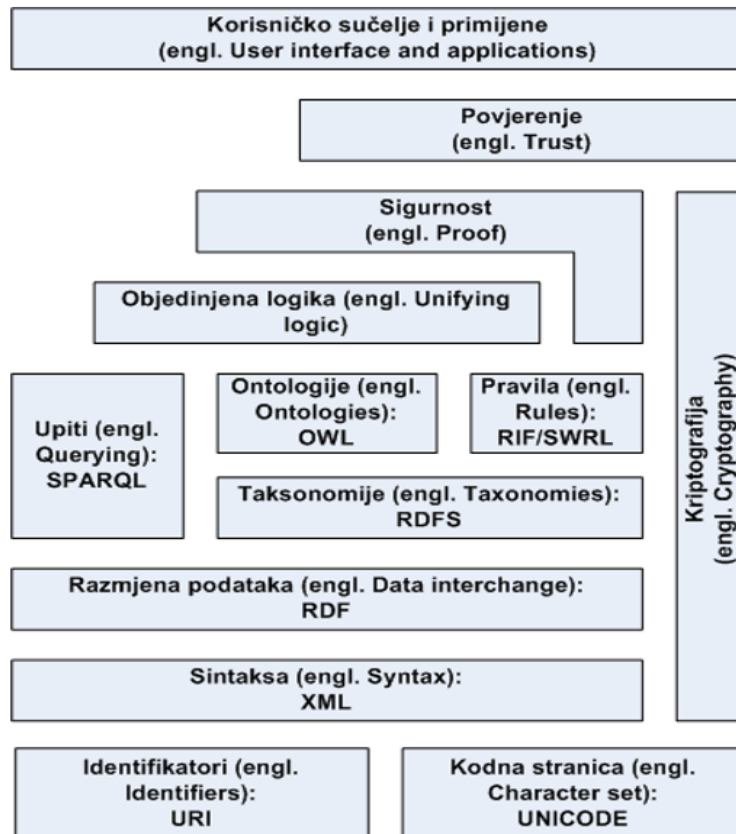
Korisničko sučelje i primijene (engl. User interface and applications)

Povjerenje (engl. Trust)

Sigurnost (engl. Proof)

Objedinjena logika (engl. Unifying logic)

Upiti (engl. Querying): SPARQL

Ontologije (engl. Ontologies): OWL

Pravila (engl. Rules): RIF/SWRL

Taksonomije (engl. Taxonomies): RDFS

Razmjena podataka (engl. Data interchange): RDF

Sintaksa (engl. Syntax): XML

Kriptografija (engl. Cryptography)

Identifikatori (engl. Identifiers): URI

Kodna stranica (engl. Character set): UNICODE